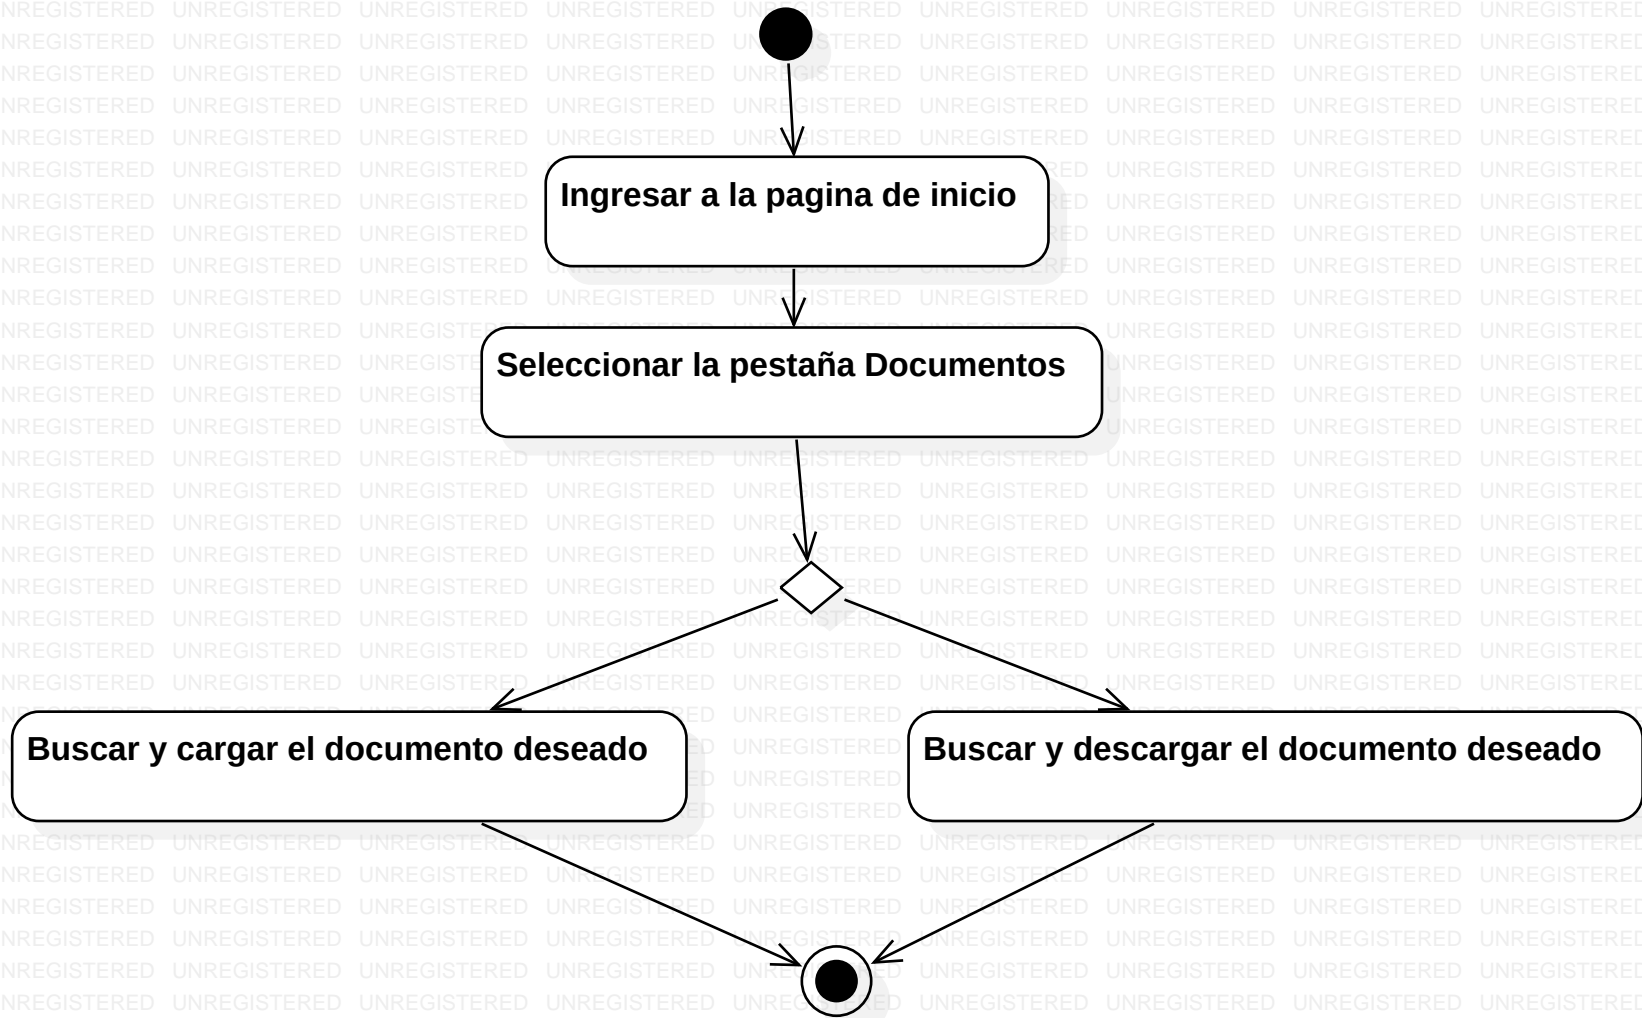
Ingresar a la pagina de inicio

Seleccionar la pestaña Documentos

Buscar y cargar el documento deseado

Buscar y descargar el documento deseado

UNREGISTERED UNREGISTERED UNREGISTERED UNREGISTERED UNREGISTERED UNREGISTERED UNREGISTERED UNREGISTERED UNREGISTERED